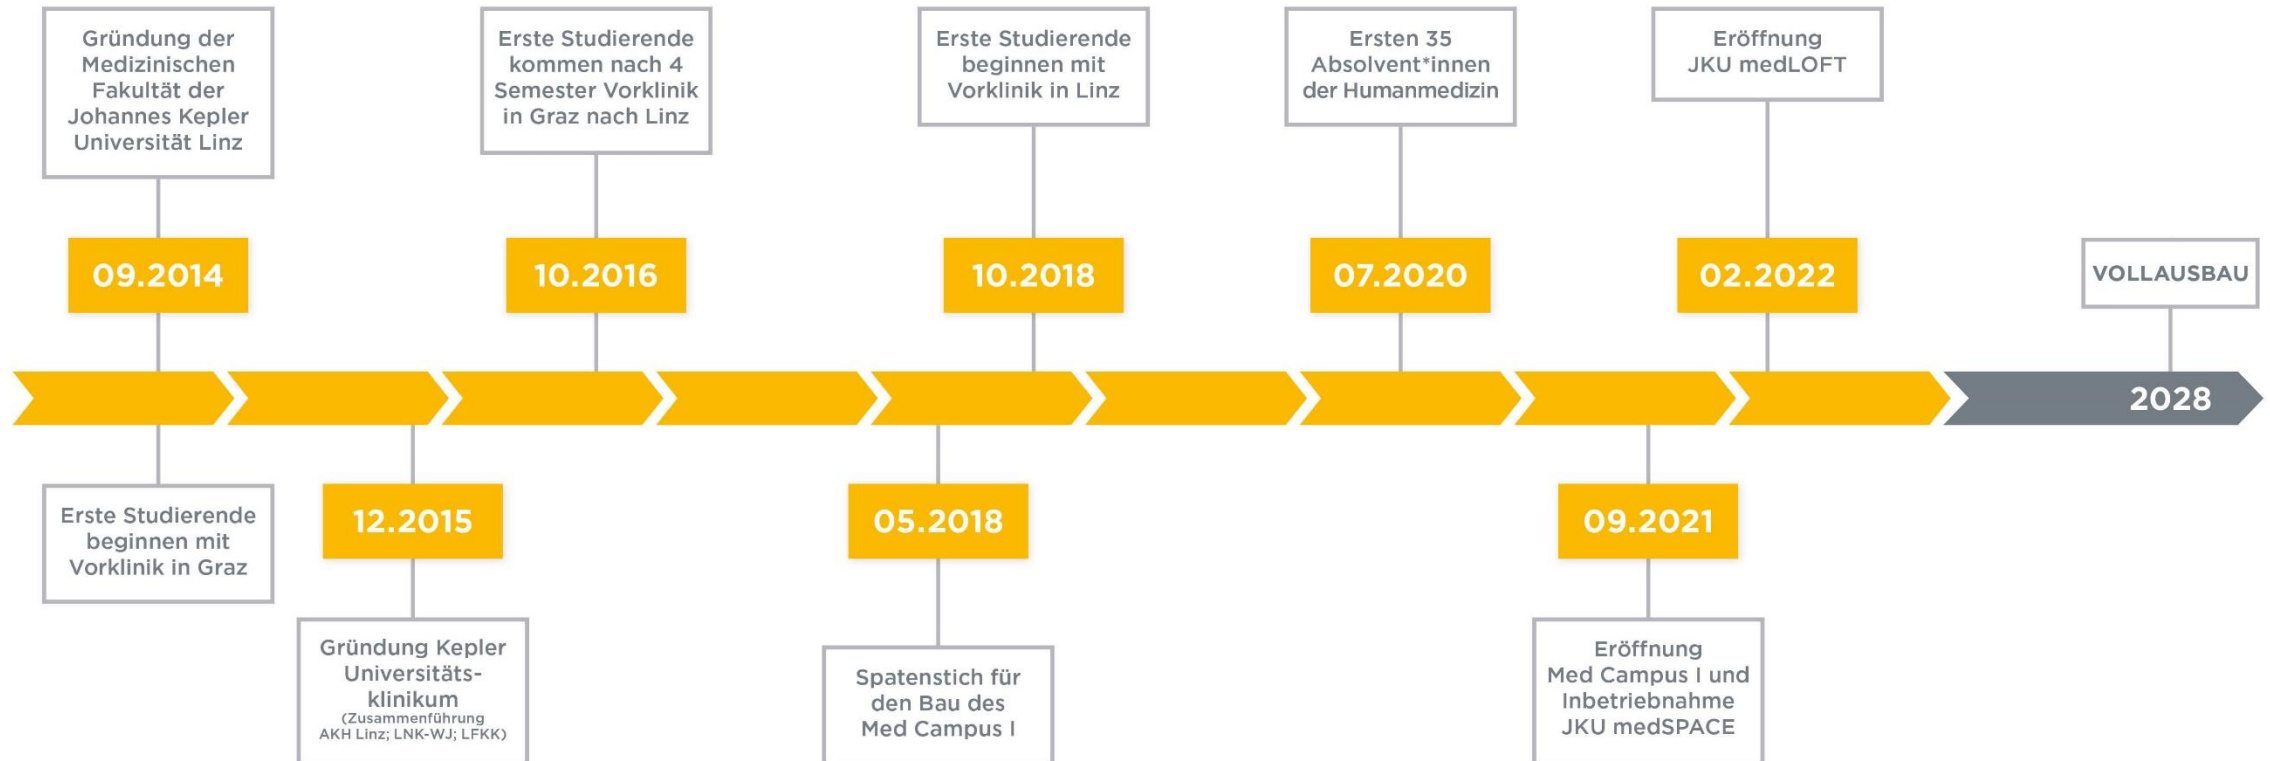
Gründung der Medizinischen Fakultät der Johannes Kepler Universität Linz

09.2014

Erste Studierende beginnen mit Vorklinik in Graz

12.2015

Gründung Kepler Universitätsklinikum
(Zusammenführung AKH Linz; LNK-WJ; LFKK)

Erste Studierende kommen nach 4 Semester Vorklinik in Graz nach Linz

10.2016

05.2018

Spatenstich für den Bau des Med Campus I

Erste Studierende beginnen mit Vorklinik in Linz

10.2018

Ersten 35 Absolvent*innen der Humanmedizin

07.2020

09.2021

Eröffnung Med Campus I und Inbetriebnahme JKU medSPACE

Eröffnung JKU medLOFT

02.2022

VOLLAUSBAU

2028